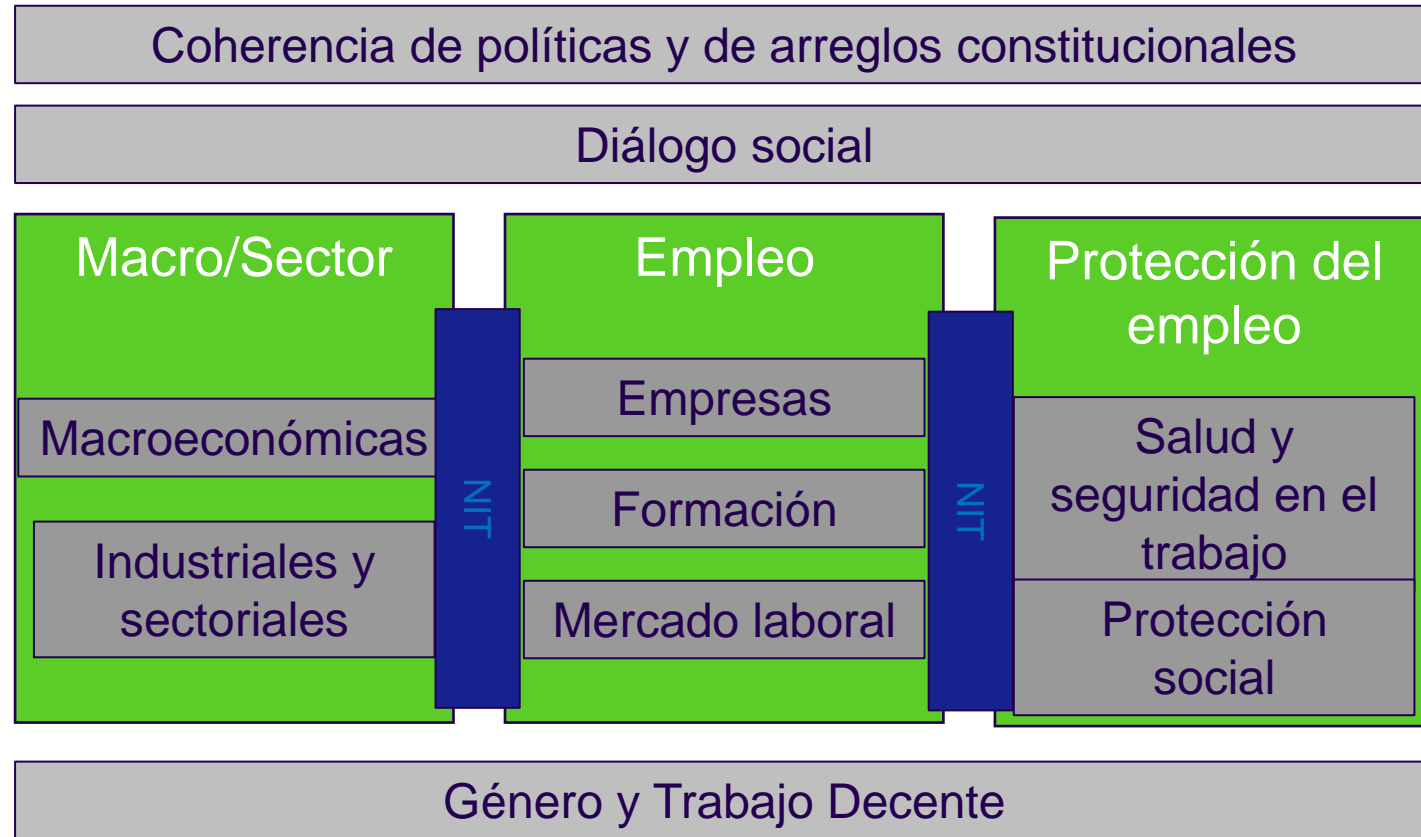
Coherencia de políticas y de arreglos constitucionales

Diálogo social

Macro/Sector

Macroeconómicas

Industriales y sectoriales

NIT

Empleo

Empresas

Formación

Mercado laboral

NIT

Protección del empleo

Salud y seguridad en el trabajo

Protección social

Género y Trabajo Decente